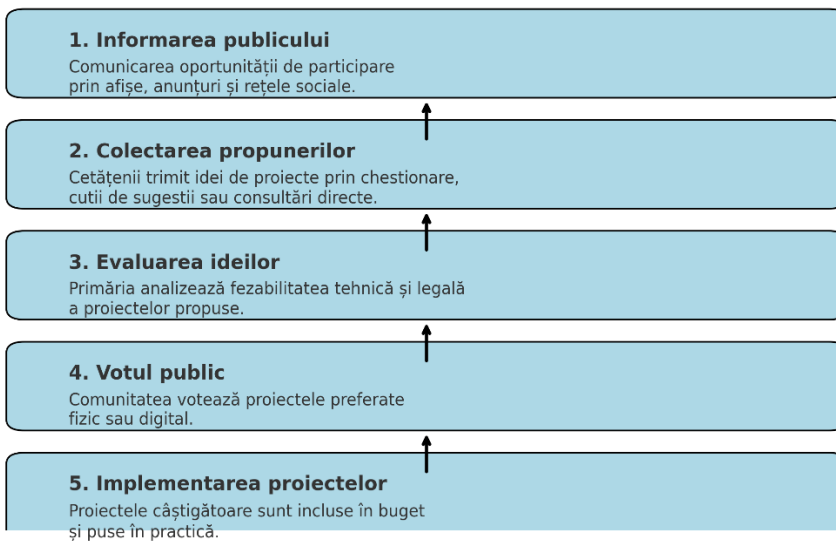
1. Informarea publicului

Comunicarea oportunității de participare prin afișe, anunțuri și rețele sociale.

2. Colectarea propunerilor

Cetățenii trimit idei de proiecte prin chestionare, cutii de sugestii sau consultări directe.

3. Evaluarea ideilor

Primăria analizează fezabilitatea tehnică și legală a proiectelor propuse.

4. Votul public

Comunitatea votează proiectele preferate fizic sau digital.

5. Implementarea proiectelor

Proiectele câștigătoare sunt incluse în buget și puse în practică.